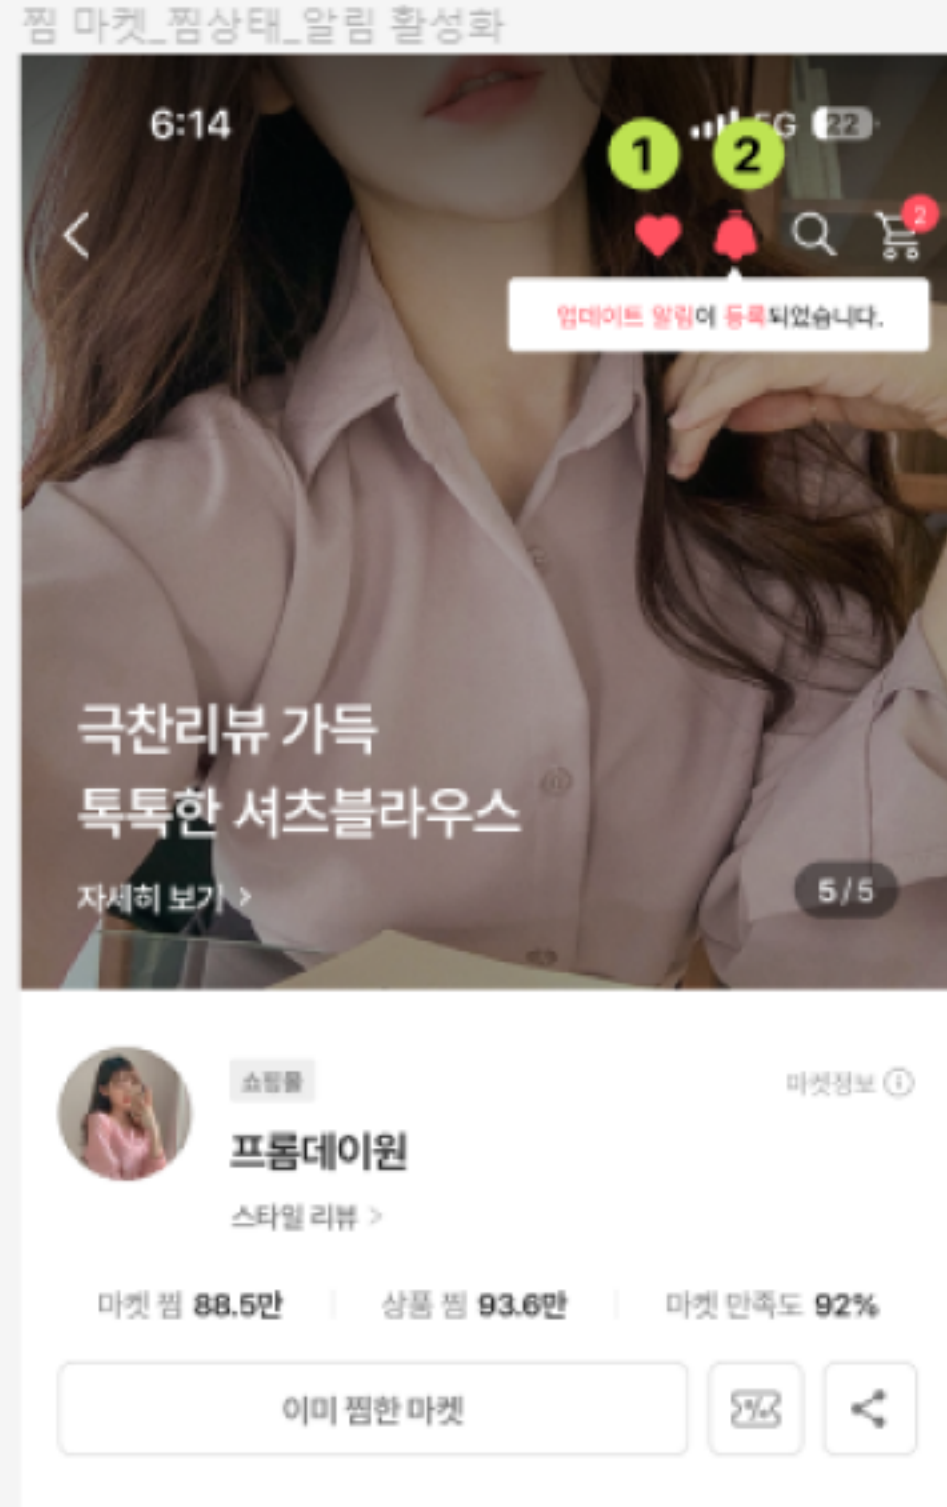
찜 마켓_찜상태_알림 활성화

6:14
5G 22

1
2

2

업데이트 알림이 등록되었습니다.

극찬리뷰 가득
톡톡한 셔츠블라우스
자세히 보기 >

5 / 5

쇼핑몰
마켓정보 ⓘ
프롬데이원
스타일 리뷰 >

마켓 찜 88.5만
상품 찜 93.6만
마켓 만족도 92%

이미 찜한 마켓